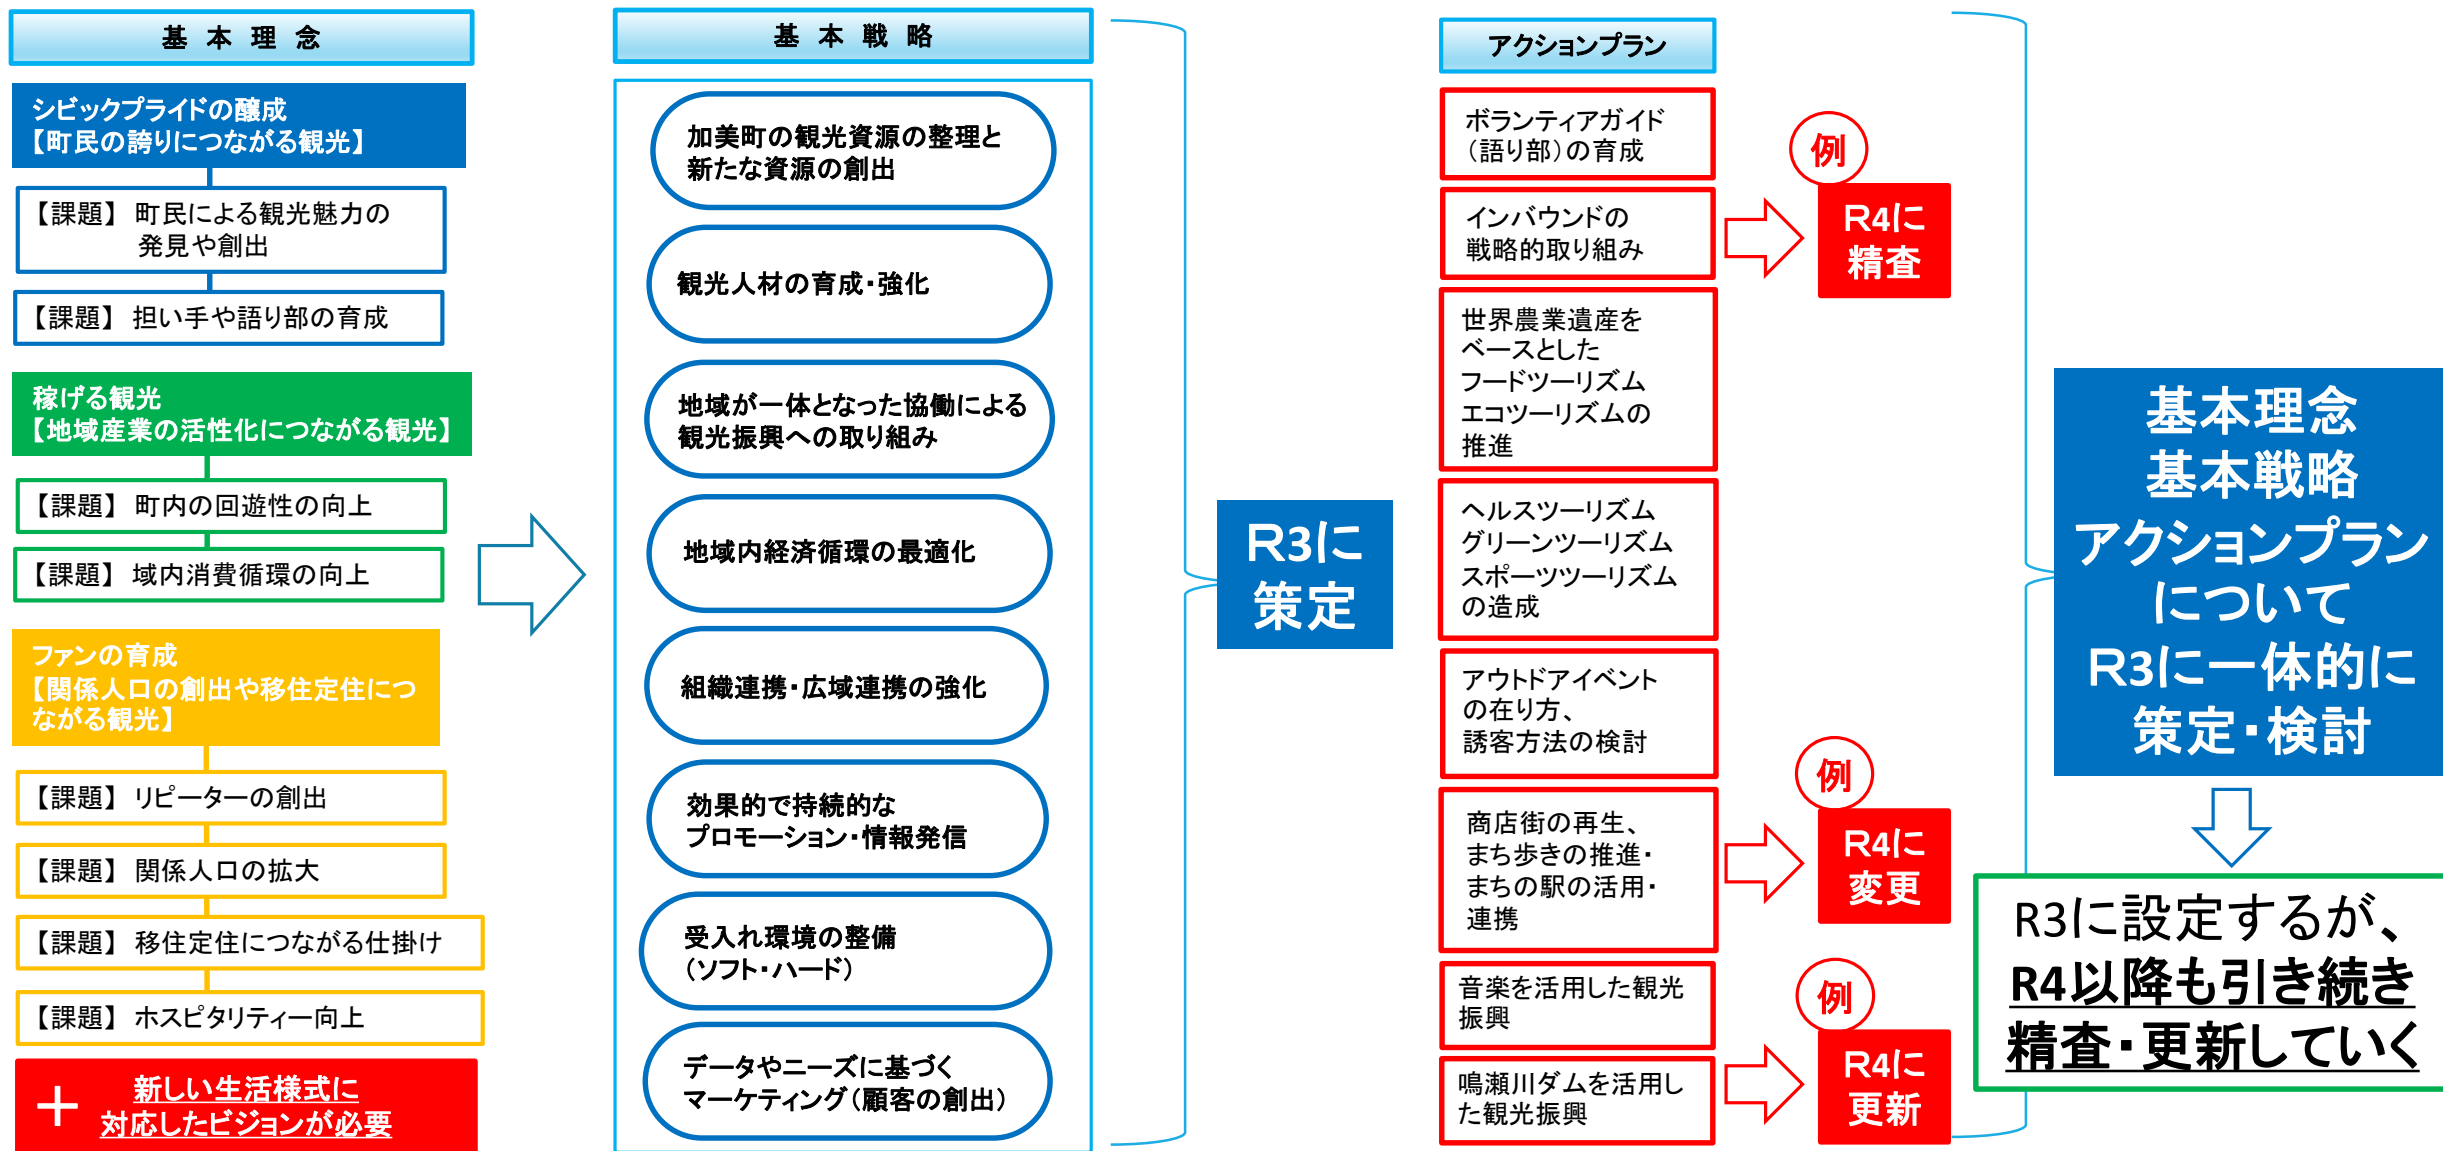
基本理念

シビックプライドの醸成
【町民の誇りにつながる観光】

【課題】町民による観光魅力の発見や創出

【課題】担い手や語り部の育成

稼げる観光
【地域産業の活性化につながる観光】

【課題】町内の回遊性の向上

【課題】域内消費循環の向上

ファンの育成
【関係人口の創出や移住定住につながる観光】

【課題】リピーターの創出

【課題】関係人口の拡大

【課題】移住定住につながる仕掛け

【課題】ホスピタリティー向上

＋ 新しい生活様式に対応したビジョンが必要

基本戦略

加美町の観光資源の整理と新たな資源の創出

観光人材の育成・強化

地域が一体となった協働による観光振興への取り組み

地域内経済循環の最適化

組織連携・広域連携の強化

効果的で持続的なプロモーション・情報発信

受入れ環境の整備（ソフト・ハード）

データやニーズに基づくマーケティング（顧客の創出）

R3に策定

アクションプラン

ボランティアガイド（語り部）の育成

インバウンドの戦略的取り組み

例

R4に精査

世界農業遺産をベースとしたフードツーリズムエコツーリズムの推進

ヘルスツーリズムグリーンツーリズムスポーツツーリズムの造成

アウトドアイベントの在り方、誘客方法の検討

商店街の再生、まち歩きの推進・まちの駅の活用・連携

例

R4に変更

音楽を活用した観光振興

鳴瀬川ダムを活用した観光振興

例

R4に更新

基本理念
基本戦略
アクションプラン
について
R3に一体的に
策定・検討

R3に設定するが、
R4以降も引き続き
精査・更新していく